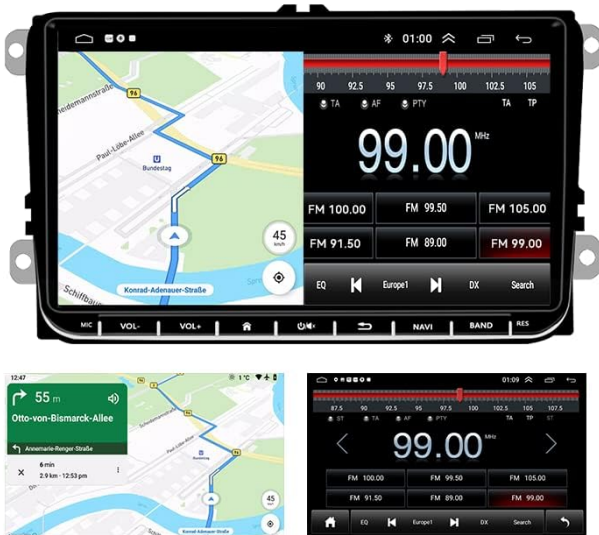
01:00

90 92.5 95 97.5 100 102.5 105
TA AF PTY TA TP

99.00 MHz

FM 100.00 FM 99.50 FM 105.00
FM 91.50 FM 89.00 FM 99.00

EQ Europe1 DX Search

Heidemannstraße
96
Paul-Löbe-Allee
96
Bundestag
45 km/h
Konrad-Adenauer-Straße
Schiffbauer

MIC VOL- VOL+ NAVI BAND RES

12:47
55 m
Otto-von-Bismarck-Allee
Annemarie-Renger-Straße
6 min
2.9 km · 12:53 pm
1°C
45
Konrad-Adenauer-Straße

01:09
87.5 90 92.5 95 97.5 100 102.5 105 107.5
ST TA AF PTY TA TP
99.00 MHz
FM 100.00 FM 99.50 FM 105.00
FM 91.50 FM 89.00 FM 99.00
EQ Europe1 DX Search